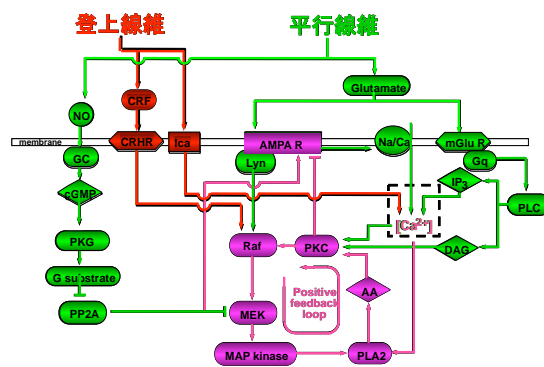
登上線維

平行線維

CRF

Glutamate

NO

membrane

CRHR

Ica

AMPA R

Na/Ca

mGlu R

GC

Lyn

Gq

cGMP

$IP_3$

$[Ca^{2+}]$

PLC

PKG

Raf

PKC

DAG

G substrate

Positive feedback loop

AA

PP2A

MEK

MAP kinase

PLA2